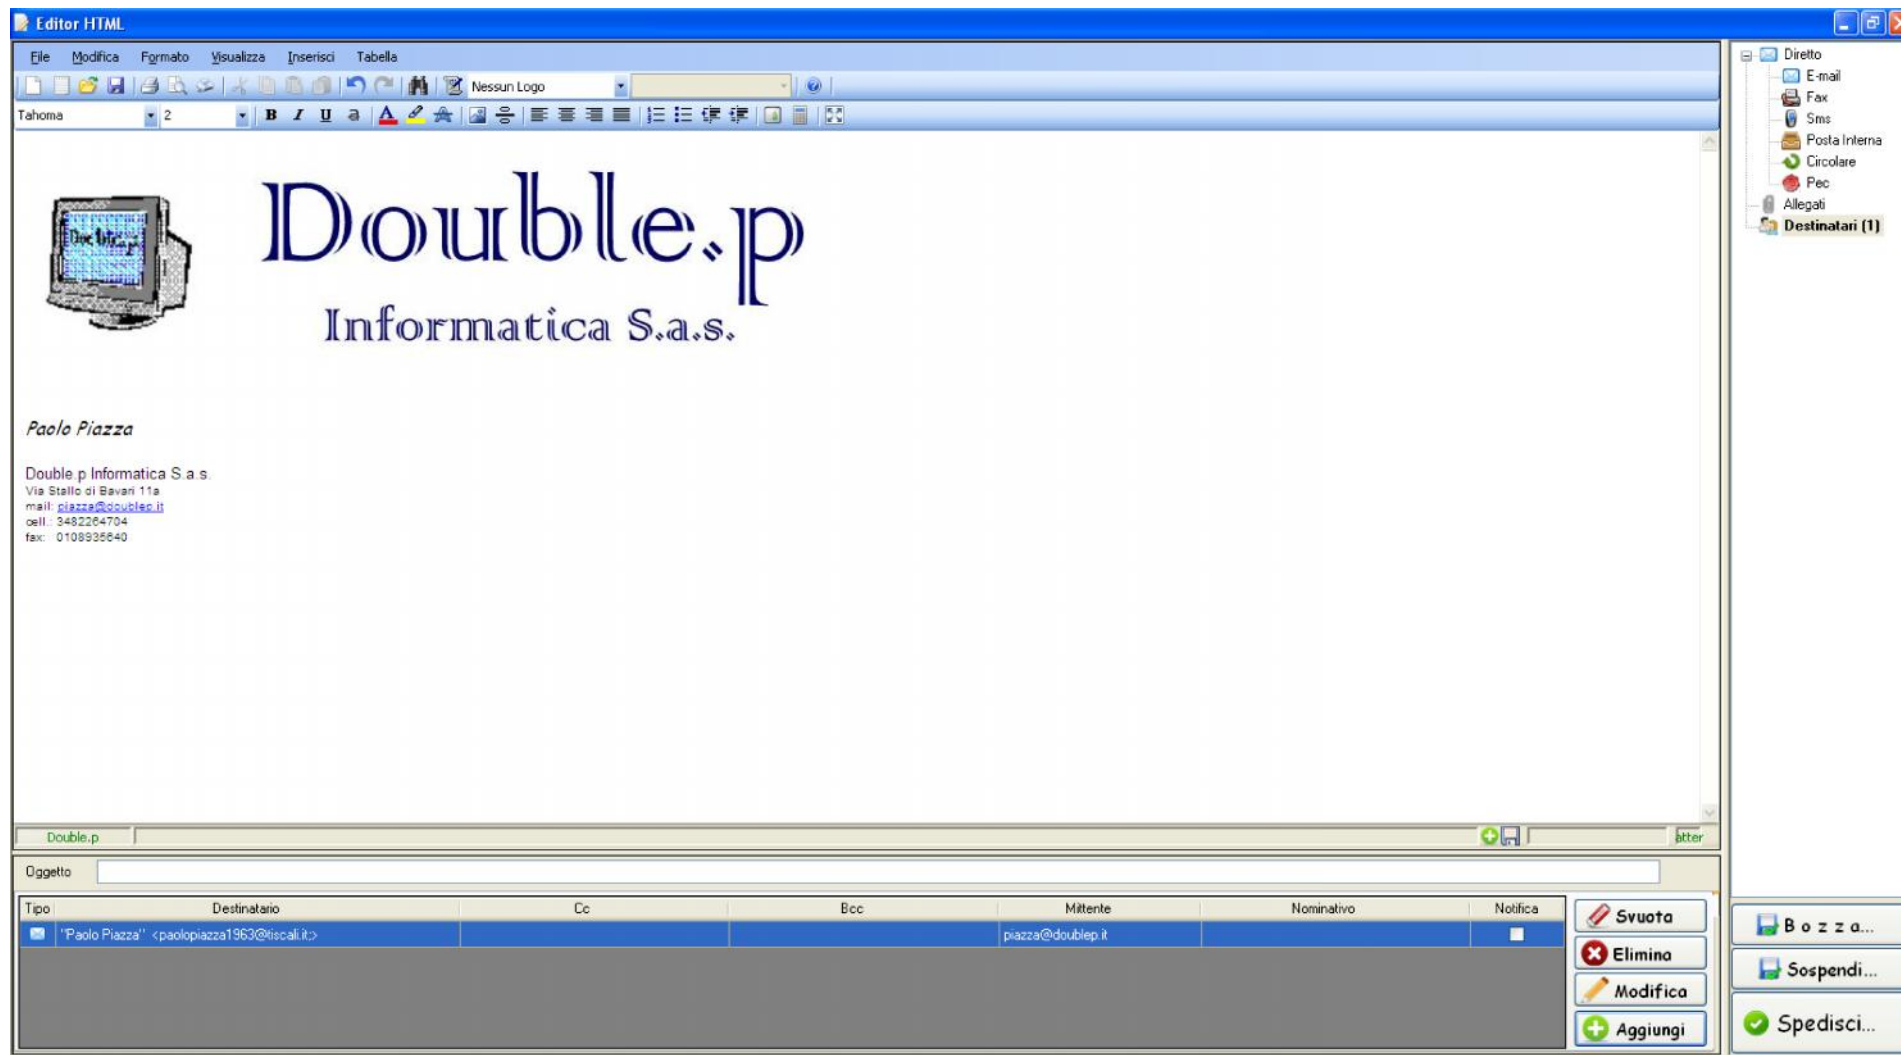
Editor HTML

File Modifica Formato Visualizza Inserisci Tabella

Nessun Logo

Tahoma 2

B I U a

Double.p

Informatica S.a.s.

Paolo Piazza

Double.p Informatica S.a.s.
Via Stallo di Bavari 11a
mail: piazza@doublep.it
cell.: 3482264704
fax: 0108935640

Double.p

atter

Oggetto

| Tipo | Destinatario | Cc | Bcc | Mittente | Nominativo | Notifica |
|---|---|---|---|---|---|---|
| | "Paolo Piazza" <paolopiazza1963@tiscali.it;> | | | piazza@doublep.it | | |

Svuota
Elimina
Modifica
Aggiungi

Diretto
E-mail
Fax
Sms
Posta Interna
Circolare
Pec
Allegati
Destinatari (1)

B o z z a...
Sospendi...
Spedisci...